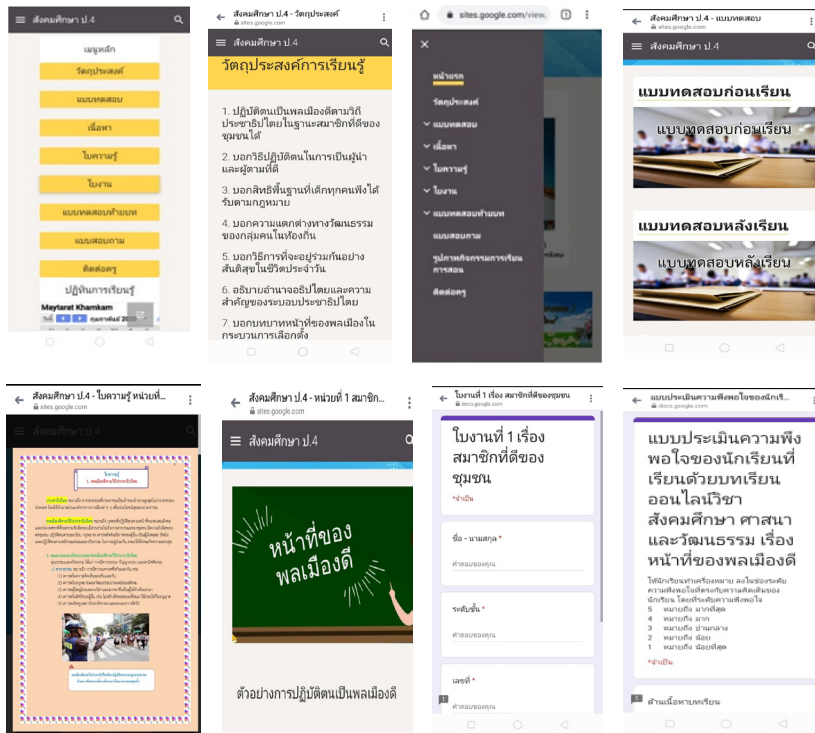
สังคมศึกษา ป.4

เมนูหลัก

วัตถุประสงค์

แบบทดสอบ

เนื้อหา

ใบความรู้

ใบงาน

แบบทดสอบท้ายบท

แบบสอบถาม

ติดต่อครู

ปฏิทินการเรียนรู้

Maytarat Khamkam

สังคมศึกษา ป.4 - วัตถุประสงค์
sites.google.com

สังคมศึกษา ป.4

วัตถุประสงค์การเรียนรู้

1. ปฏิบัติตนเป็นพลเมืองดีตามวิถีประชาธิปไตยในฐานะสมาชิกที่ดีของชุมชนได้

2. บอกวิธีปฏิบัติตนในการเป็นผู้นำและผู้ตามที่ดี

3. บอกสิทธิพื้นฐานที่เด็กทุกคนพึงได้รับตามกฎหมาย

4. บอกความแตกต่างทางวัฒนธรรมของกลุ่มคนในท้องถิ่น

5. บอกวิธีการที่จะอยู่ร่วมกันอย่างสันติสุขในชีวิตประจำวัน

6. อธิบายอำนาจอธิปไตยและความสำคัญของระบอบประชาธิปไตย

7. บอกบทบาทหน้าที่ของพลเมืองในกระบวนการเลือกตั้ง

sites.google.com/view.

หน้าแรก

วัตถุประสงค์

แบบทดสอบ

เนื้อหา

ใบความรู้

ใบงาน

แบบทดสอบท้ายบท

แบบสอบถาม

รูปภาพกิจกรรมการเรียนการสอน

ติดต่อครู

สังคมศึกษา ป.4 - แบบทดสอบ
sites.google.com

สังคมศึกษา ป.4

แบบทดสอบก่อนเรียน

แบบทดสอบก่อนเรียน

แบบทดสอบหลังเรียน

แบบทดสอบหลังเรียน

สังคมศึกษา ป.4 - ใบความรู้ หน่วยที่...
sites.google.com

สังคมศึกษา ป.4

ใบความรู้
1. พลเมืองดีในวิถีประชาธิปไตย

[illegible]

สังคมศึกษา ป.4 - หน่วยที่ 1 สมาชิก...
sites.google.com

สังคมศึกษา ป.4

หน้าที่ของพลเมืองดี

ตัวอย่างการปฏิบัติตนเป็นพลเมืองดี

ใบงานที่ 1 เรื่อง สมาชิกที่ดีของชุมชน
docs.google.com

ใบงานที่ 1 เรื่อง สมาชิกที่ดีของชุมชน

*จำเป็น

ชื่อ - นามสกุล *

คำตอบของคุณ

ระดับชั้น *

คำตอบของคุณ

เลขที่ *

คำตอบของคุณ

แบบประเมินความพึงพอใจของนักเรี...
docs.google.com

แบบประเมินความพึงพอใจของนักเรียนที่เรียนด้วยบทเรียนออนไลน์วิชาสังคมศึกษา ศาสนาและวัฒนธรรม เรื่องหน้าที่ของพลเมืองดี

ให้นักเรียนทำเครื่องหมาย ลงในช่องระดับความพึงพอใจที่ตรงกับความคิดเห็นของนักเรียน โดยมีระดับความพึงพอใจ
5 หมายถึง มากที่สุด
4 หมายถึง มาก
3 หมายถึง ปานกลาง
2 หมายถึง น้อย
1 หมายถึง น้อยที่สุด

*จำเป็น

ด้านเนื้อหาบทเรียน